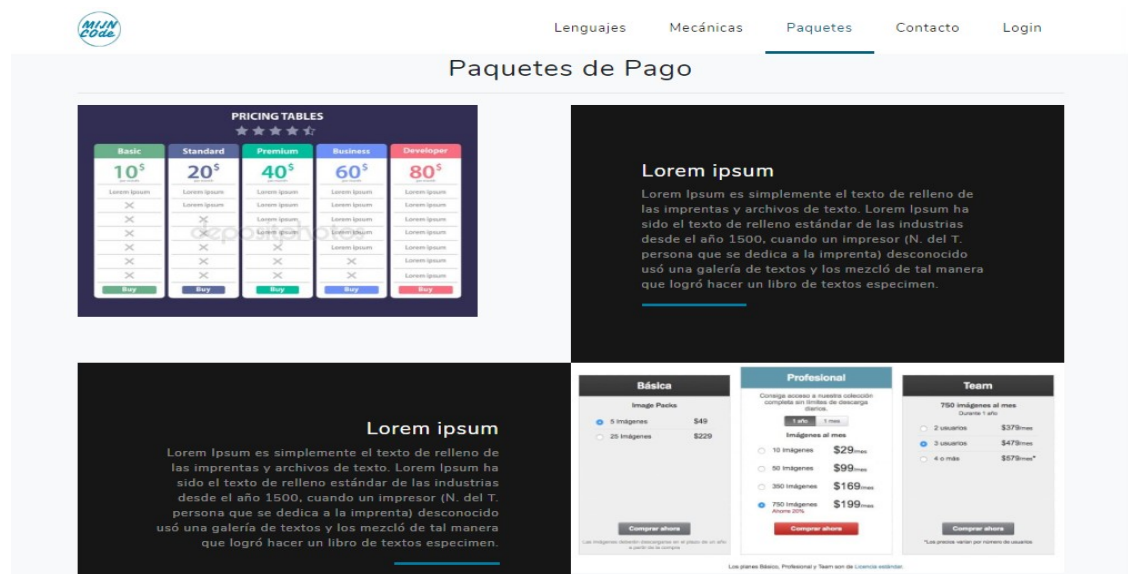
MIJN COde

Lenguajes Mecánicas Paquetes Contacto Login

Paquetes de Pago

PRICING TABLES

| Basic | Standard | Premium | Business | Developer |
|---|---|---|---|---|
| 10$ | 20$ | 40$ | 60$ | 80$ |
| Lorem ipsum | Lorem ipsum | Lorem ipsum | Lorem ipsum | Lorem ipsum |
| Buy | Buy | Buy | Buy | Buy |

depositphotos

Lorem ipsum

Lorem Ipsum es simplemente el texto de relleno de las imprentas y archivos de texto. Lorem Ipsum ha sido el texto de relleno estándar de las industrias desde el año 1500, cuando un impresor (N. del T. persona que se dedica a la imprenta) desconocido usó una galería de textos y los mezcló de tal manera que logró hacer un libro de textos especimen.

Lorem ipsum

Lorem Ipsum es simplemente el texto de relleno de las imprentas y archivos de texto. Lorem Ipsum ha sido el texto de relleno estándar de las industrias desde el año 1500, cuando un impresor (N. del T. persona que se dedica a la imprenta) desconocido usó una galería de textos y los mezcló de tal manera que logró hacer un libro de textos especimen.

Básica
Image Packs
5 Imágenes $49
25 Imágenes $229
Comprar ahora
Las imágenes deberán descargarse en el plazo de un año a partir de la compra

Profesional
Consiga acceso a nuestra colección completa sin límites de descarga diarios.
1 año 1 mes
Imágenes al mes
10 Imágenes $29/mes
50 Imágenes $99/mes
350 Imágenes $169/mes
750 Imágenes $199/mes
Ahorre 20%
Comprar ahora

Team
750 imágenes al mes
Durante 1 año
2 usuarios $379/mes
3 usuarios $479/mes
4 o más $579/mes*
Comprar ahora
*Los precios varían por número de usuarios

Los planes Básico, Profesional y Team son de Licencia estándar.